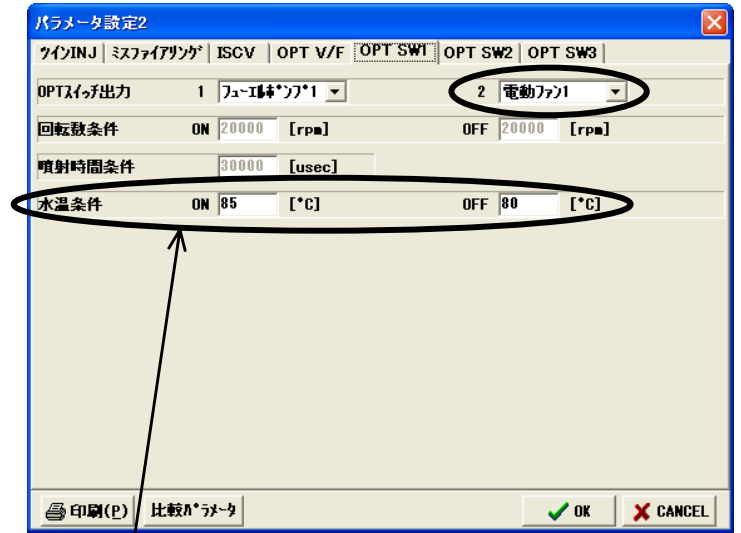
パラメータ設定2

ﾂｲﾝINJ | ﾐｽﾌｧｲｱﾘﾝｸﾞ | ISCV | OPT V/F | OPT SW1 | OPT SW2 | OPT SW3

OPTｽｲｯﾁ出力 1 ﾌｭｰｴﾙﾎﾟﾝﾌﾟ1 2 電動ﾌｧﾝ1

回転数条件 ON 20000 [rpm] OFF 20000 [rpm]

噴射時間条件 30000 [usec]

水温条件 ON 85 [°C] OFF 80 [°C]

印刷(P) 比較ﾊﾟﾗﾒｰﾀ OK CANCEL